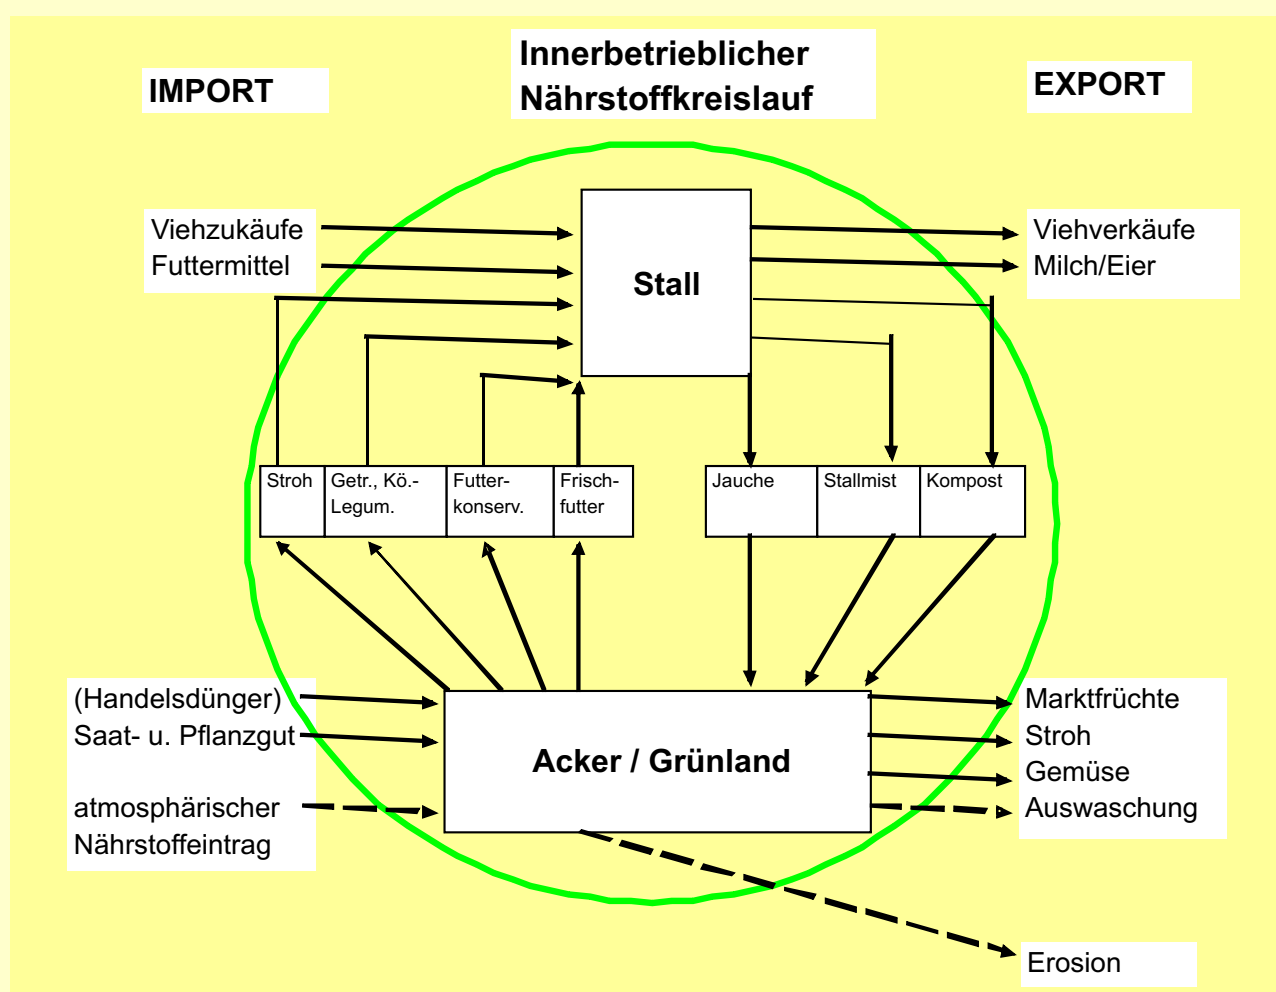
IMPORT

Innerbetrieblicher Nährstoffkreislauf

EXPORT

Viehzukäufe
Futtermittel

Stall

Viehverkäufe
Milch/Eier

| Stroh | Getr., Kö.-Legum. | Futter-konserv. | Frisch-futter |
|---|---|---|---|

| Jauche | Stallmist | Kompost |
|---|---|---|

(Handelsdünger)
Saat- u. Pflanzgut

atmosphärischer Nährstoffeintrag

Acker / Grünland

Marktfrüchte
Stroh
Gemüse
Auswaschung

Erosion